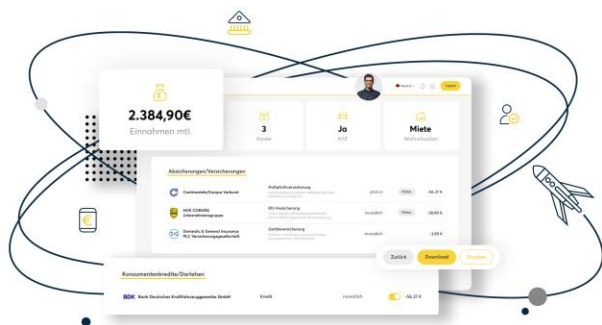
2.384,90€
Einnahmen mtl.

3
Kinder

Ja
KFZ

Miete
Wohnkosten

Absicherungen/Versicherungen

Continentale/Europa Verbund
Haftpflichtversicherung
jährlich
Police
-56,27 €

HUK COBURG Unternehmensgruppe
Kfz-Versicherung
monatlich
Police
-28,90 €

Domestic & General Insurance PLC Versicherungsgesellschaft
Gerätversicherung
monatlich
-3,99 €

Zurück
Download
Drucken

Konsumentenkredite/Darlehen

BDK Bank Deutsches Kraftfahrzeuggewerbe GmbH
Kredit
monatlich
-56,27 €